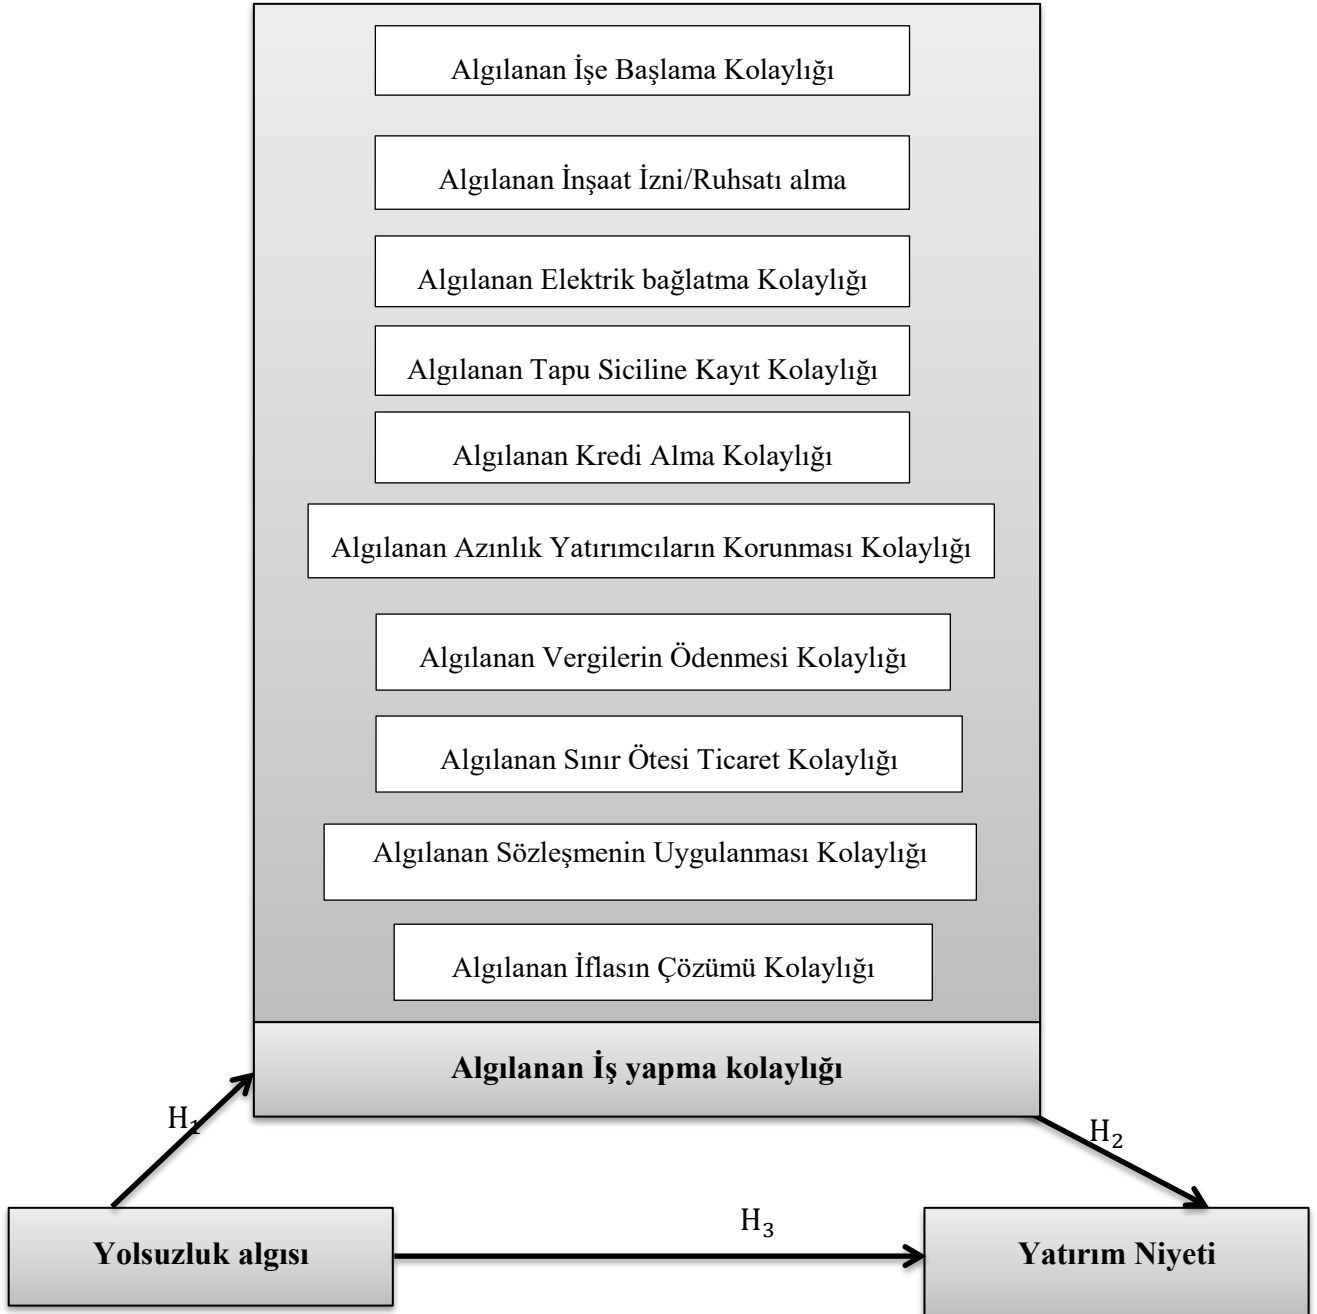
Algılanan İşe Başlama Kolaylığı

Algılanan İnşaat İzni/Ruhsatı alma

Algılanan Elektrik bağlatma Kolaylığı

Algılanan Tapu Siciline Kayıt Kolaylığı

Algılanan Kredi Alma Kolaylığı

Algılanan Azınlık Yatırımcıların Korunması Kolaylığı

Algılanan Vergilerin Ödenmesi Kolaylığı

Algılanan Sınır Ötesi Ticaret Kolaylığı

Algılanan Sözleşmenin Uygulanması Kolaylığı

Algılanan İflasın Çözümü Kolaylığı

Algılanan İş yapma kolaylığı

$H_1$

$H_2$

$H_3$

Yolsuzluk algısı

Yatırım Niyeti